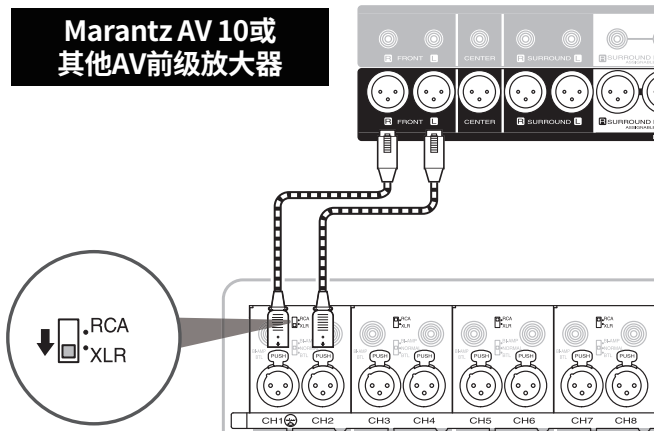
Marantz AV 10或
其他AV前级放大器

R FRONT L
R FRONT L
CENTER
CENTER
SURROUND L
R SURROUND L
SURROUND
R SURROUND
ASSIGNABLE

RCA
XLR

RCA
XLR
PUSH
PUSH
CH1
CH2
RCA
XLR
PUSH
PUSH
CH3
CH4
RCA
XLR
PUSH
PUSH
CH5
CH6
RCA
XLR
PUSH
PUSH
CH7
CH8